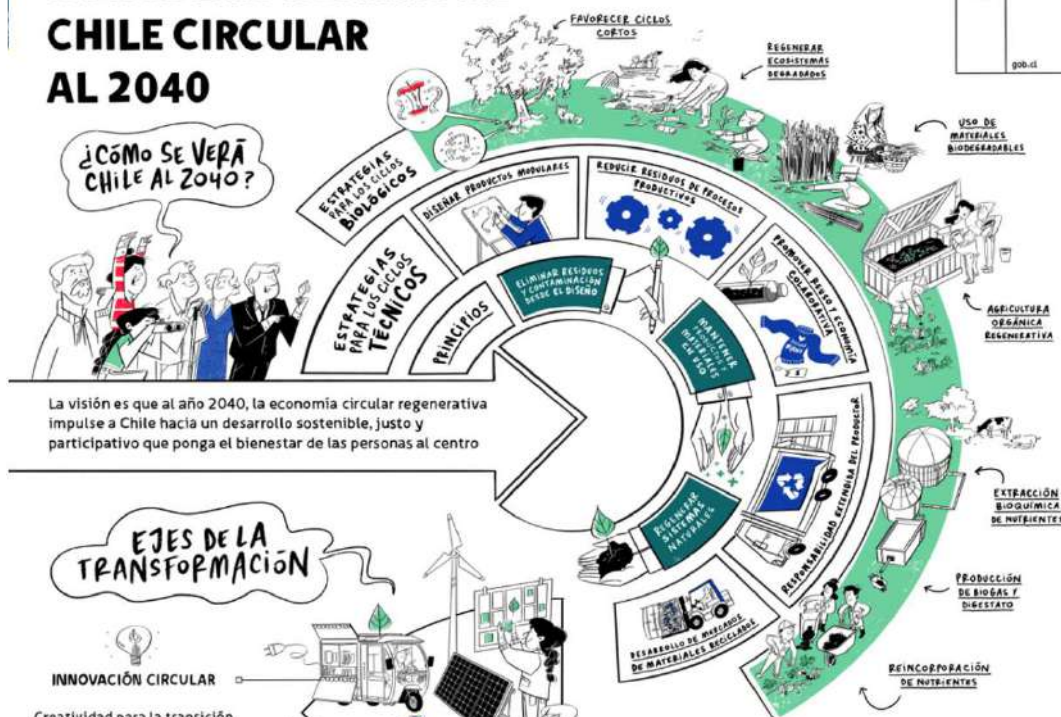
CHILE CIRCULAR AL 2040

gob.cl

¿CÓMO SE VERÁ CHILE AL 2040?

FAVORECER CICLOS CORTOS

REGENERAR ECOSISTEMAS DEGRADADOS

USO DE MATERIALES BIODEGRADABLES

ESTRATEGIAS PARA LOS CICLOS BIOLÓGICOS

ESTRATEGIAS PARA LOS CICLOS TÉCNICOS

DISEÑAR PRODUCTOS MODULARES

REDUCIR RESIDUOS DE PROCESOS PRODUCTIVOS

PROMOVER REUSO Y ECONOMÍA COLABORATIVA

PRINCIPIOS

ELIMINAR RESIDUOS Y CONTAMINACIÓN DESDE EL DISEÑO

MANTENER PRODUCTOS Y MATERIALES EN USO

REGENERAR SISTEMAS NATURALES

RESPONSABILIDAD EXTENDIDA DEL PRODUCTOR

DESARROLLO DE MERCADOS DE MATERIALES RECICLADOS

AGRICULTURA ORGÁNICA REGENERATIVA

EXTRACCIÓN BIOQUÍMICA DE NUTRIENTES

PRODUCCIÓN DE BIOGÁS Y DIGESTATO

REINCORPORACIÓN DE NUTRIENTES

La visión es que al año 2040, la economía circular regenerativa impulse a Chile hacia un desarrollo sostenible, justo y participativo que ponga el bienestar de las personas al centro

EJES DE LA TRANSFORMACIÓN

INNOVACIÓN CIRCULAR

Creatividad para la transición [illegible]